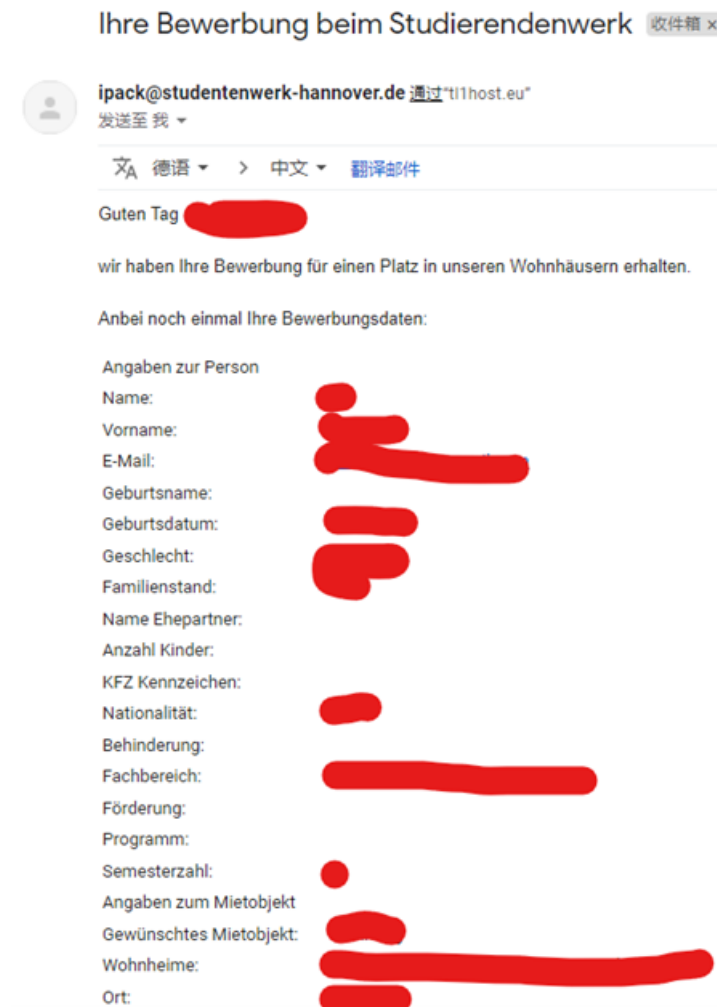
Ihre Bewerbung beim Studierendenwerk 收件箱 ×

ipack@studentenwerk-hannover.de 通过 "tl1host.eu"
发送至 我 ▾

德语 ▾ > 中文 ▾ 翻译邮件

Guten Tag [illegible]

wir haben Ihre Bewerbung für einen Platz in unseren Wohnhäusern erhalten.

Anbei noch einmal Ihre Bewerbungsdaten:

Angaben zur Person
Name: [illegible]
Vorname: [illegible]
E-Mail: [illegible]
Geburtsname:
Geburtsdatum: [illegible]
Geschlecht: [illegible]
Familienstand: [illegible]
Name Ehepartner:
Anzahl Kinder:
KFZ Kennzeichen:
Nationalität: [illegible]
Behinderung:
Fachbereich: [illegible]
Förderung:
Programm:
Semesterzahl: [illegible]
Angaben zum Mietobjekt
Gewünschtes Mietobjekt: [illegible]
Wohnheime: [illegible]
Ort: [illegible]